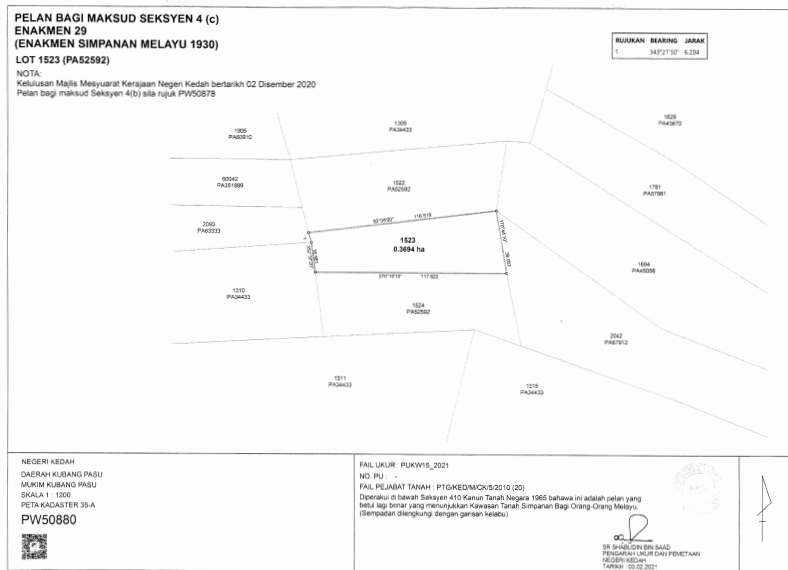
PELAN BAGI MAKSUD SEKSYEN 4 (c)
ENAKMEN 29
(ENAKMEN SIMPANAN MELAYU 1930)
LOT 1523 (PA52592)

NOTA:
Kelulusan Majlis Mesyuarat Kerajaan Negeri Kedah bertarikh 02 Disember 2020
Pelan bagi maksud Seksyen 4(b) sila rujuk PW50878

| RUJUKAN | BEARING | JARAK |
|---|---|---|
| 1 | 343°21'50" | 6.204 |

1905
PA60910

1309
PA34433

1629
PA43670

60042
PA351899

1522
PA52592

1781
PA57661

2093
PA63333

93°05'20"
116.519

1523
0.3694 ha

1694
PA45088

1310
PA34433

270°15'10"
117.603

1524
PA52592

2042
PA67912

1311
PA34433

1315
PA34433

NEGERI KEDAH
DAERAH KUBANG PASU
MUKIM KUBANG PASU
SKALA 1 : 1200
PETA KADASTER 35-A
PW50880

FAIL UKUR : PUKW15_2021
NO. PU : -
FAIL PEJABAT TANAH : PTG/KED/M/CK/5/2010 (20)
Diperakui di bawah Seksyen 410 Kanun Tanah Negara 1965 bahawa ini adalah pelan yang betul lagi benar yang menunjukkan Kawasan Tanah Simpanan Bagi Orang-Orang Melayu. (Simpadan dilengkungi dengan garisan kelabu)

SR SHABUDIN BIN SAAD
PENGARAH UKUR DAN PEMETAAN
NEGERI KEDAH
TARIKH : 03.02.2021